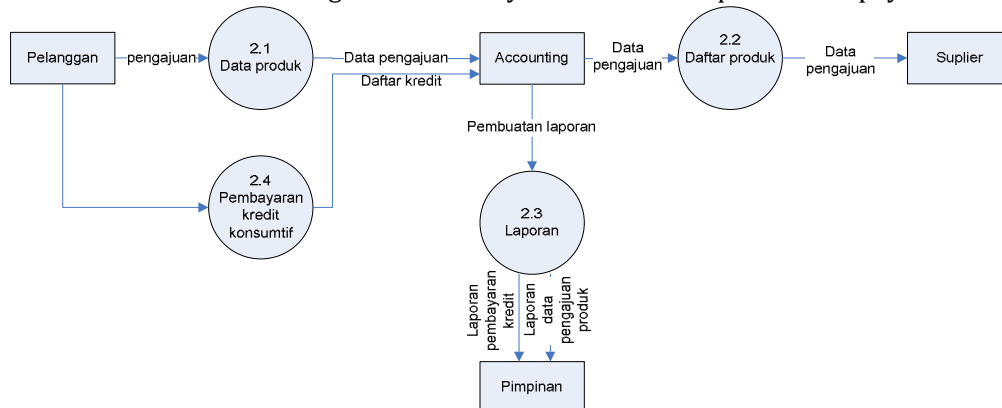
Pelanggan

pengajuan

2.1
Data produk

Data pengajuan

Daftar kredit

Accounting

Data pengajuan

2.2
Daftar produk

Data pengajuan

Suplier

Pembuatan laporan

2.4
Pembayaran kredit konsumtif

2.3
Laporan

Laporan pembayaran kredit

Laporan data pengajuan produk

Pimpinan